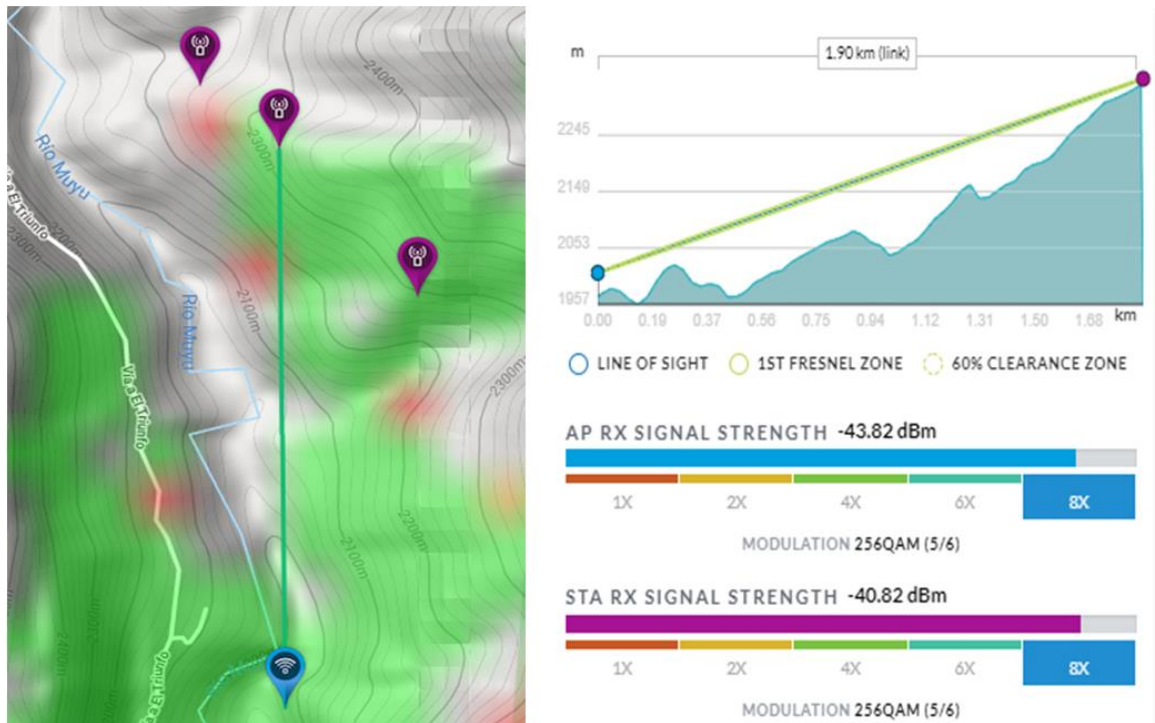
Río Muyu
Río Muyu
2400m
2300m
2100m
2300m
2200m
2100m
2300m
2400m
Vía a El Triunfo
Vía a El Triunfo
Vía a El Triunfo
Vía a El Triunfo

m
1.90 km (link)
2245
2149
2053
1957
0.00 0.19 0.37 0.56 0.75 0.94 1.12 1.31 1.50 1.68 km

LINE OF SIGHT
1ST FRESNEL ZONE
60% CLEARANCE ZONE

AP RX SIGNAL STRENGTH -43.82 dBm
1X 2X 4X 6X 8X
MODULATION 256QAM (5/6)

STA RX SIGNAL STRENGTH -40.82 dBm
1X 2X 4X 6X 8X
MODULATION 256QAM (5/6)